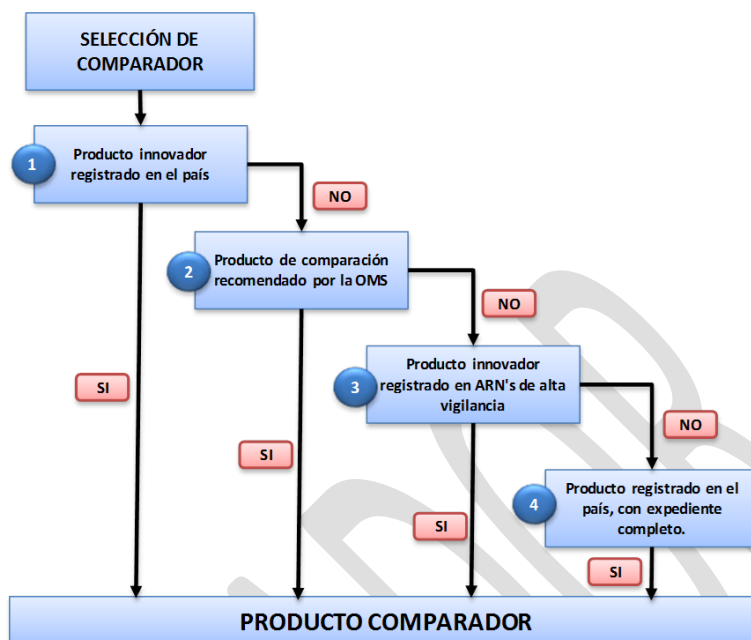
SELECCIÓN DE COMPARADOR

1

Producto innovador registrado en el país

NO

2

Producto de comparación recomendado por la OMS

NO

3

Producto innovador registrado en ARN's de alta vigilancia

NO

4

Producto registrado en el país, con expediente completo.

SI

SI

SI

SI

PRODUCTO COMPARADOR